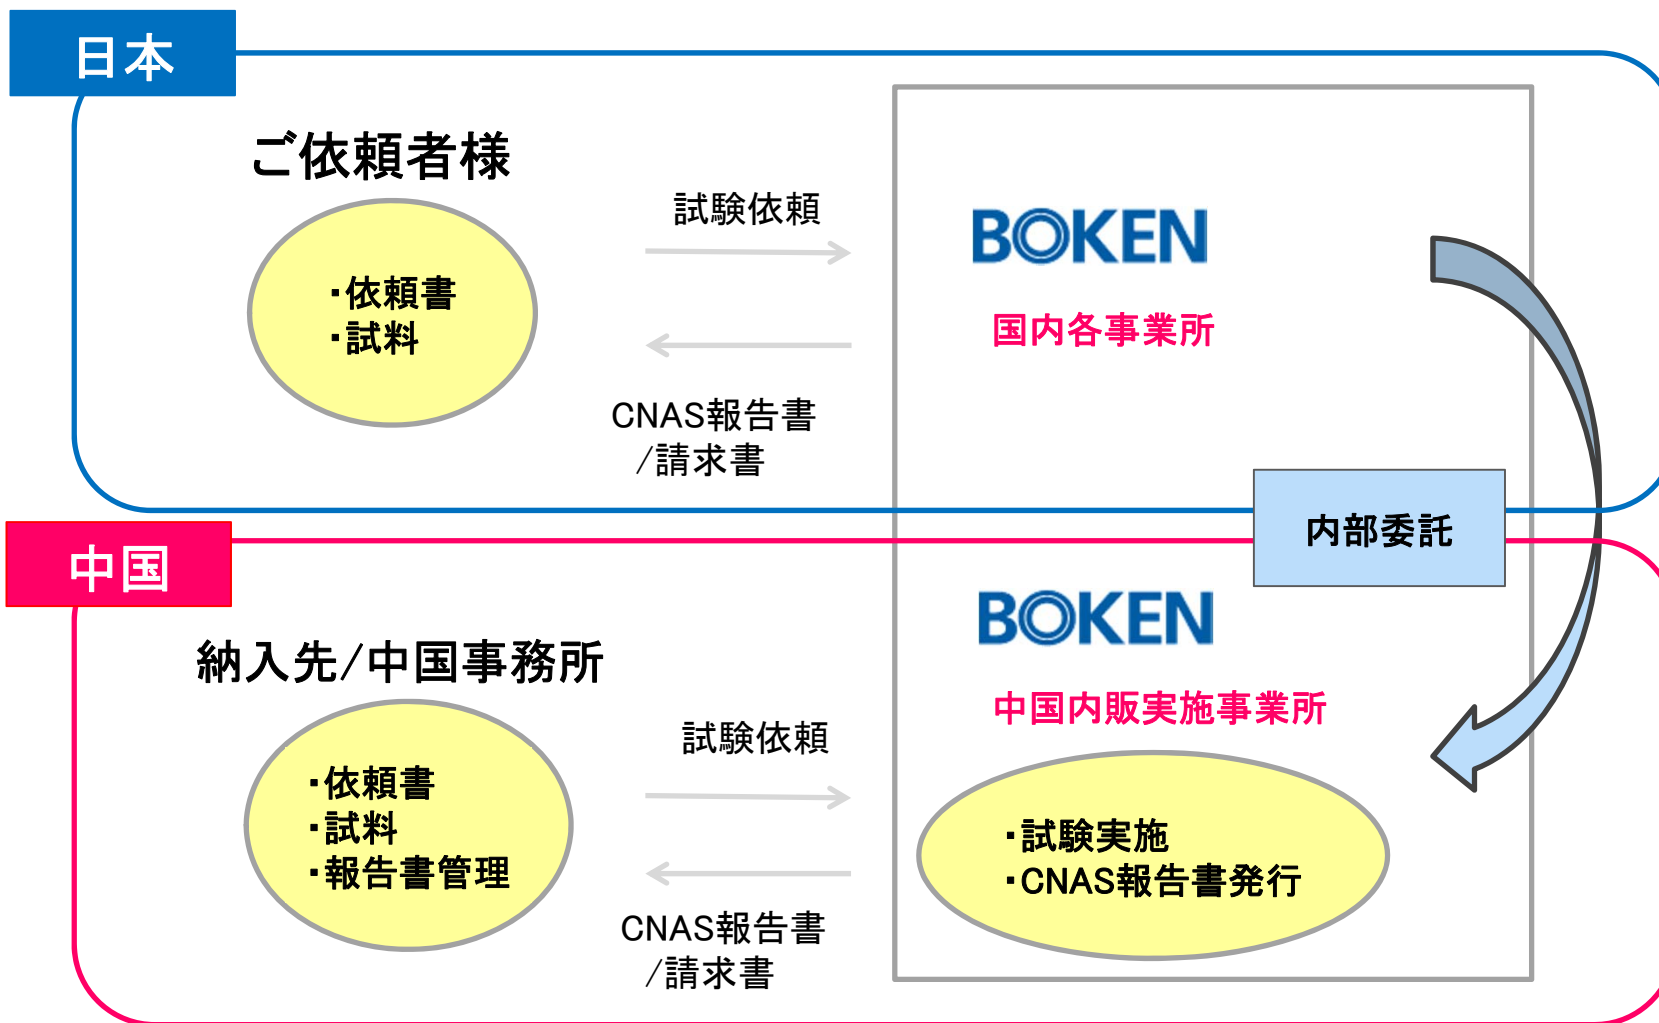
日本

ご依頼者様

・依頼書
・試料

試験依頼

CNAS報告書
/請求書

BOKEN

国内各事業所

内部委託

中国

納入先/中国事務所

・依頼書
・試料
・報告書管理

試験依頼

CNAS報告書
/請求書

BOKEN

中国内販実施事業所

・試験実施
・CNAS報告書発行